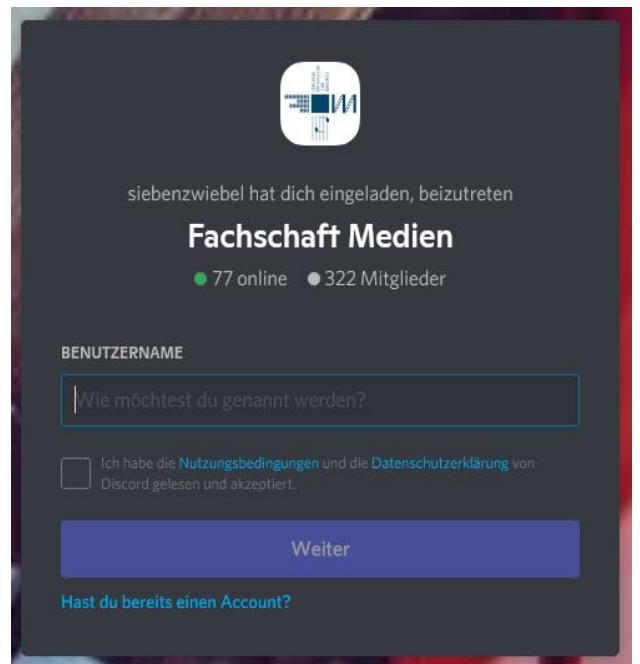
siebenzwiebel hat dich eingeladen, beizutreten

Fachschaft Medien

77 online 322 Mitglieder

BENUTZERNAME

Wie möchtest du genannt werden?

Ich habe die Nutzungsbedingungen und die Datenschutzerklärung von Discord gelesen und akzeptiert.

Weiter

Hast du bereits einen Account?